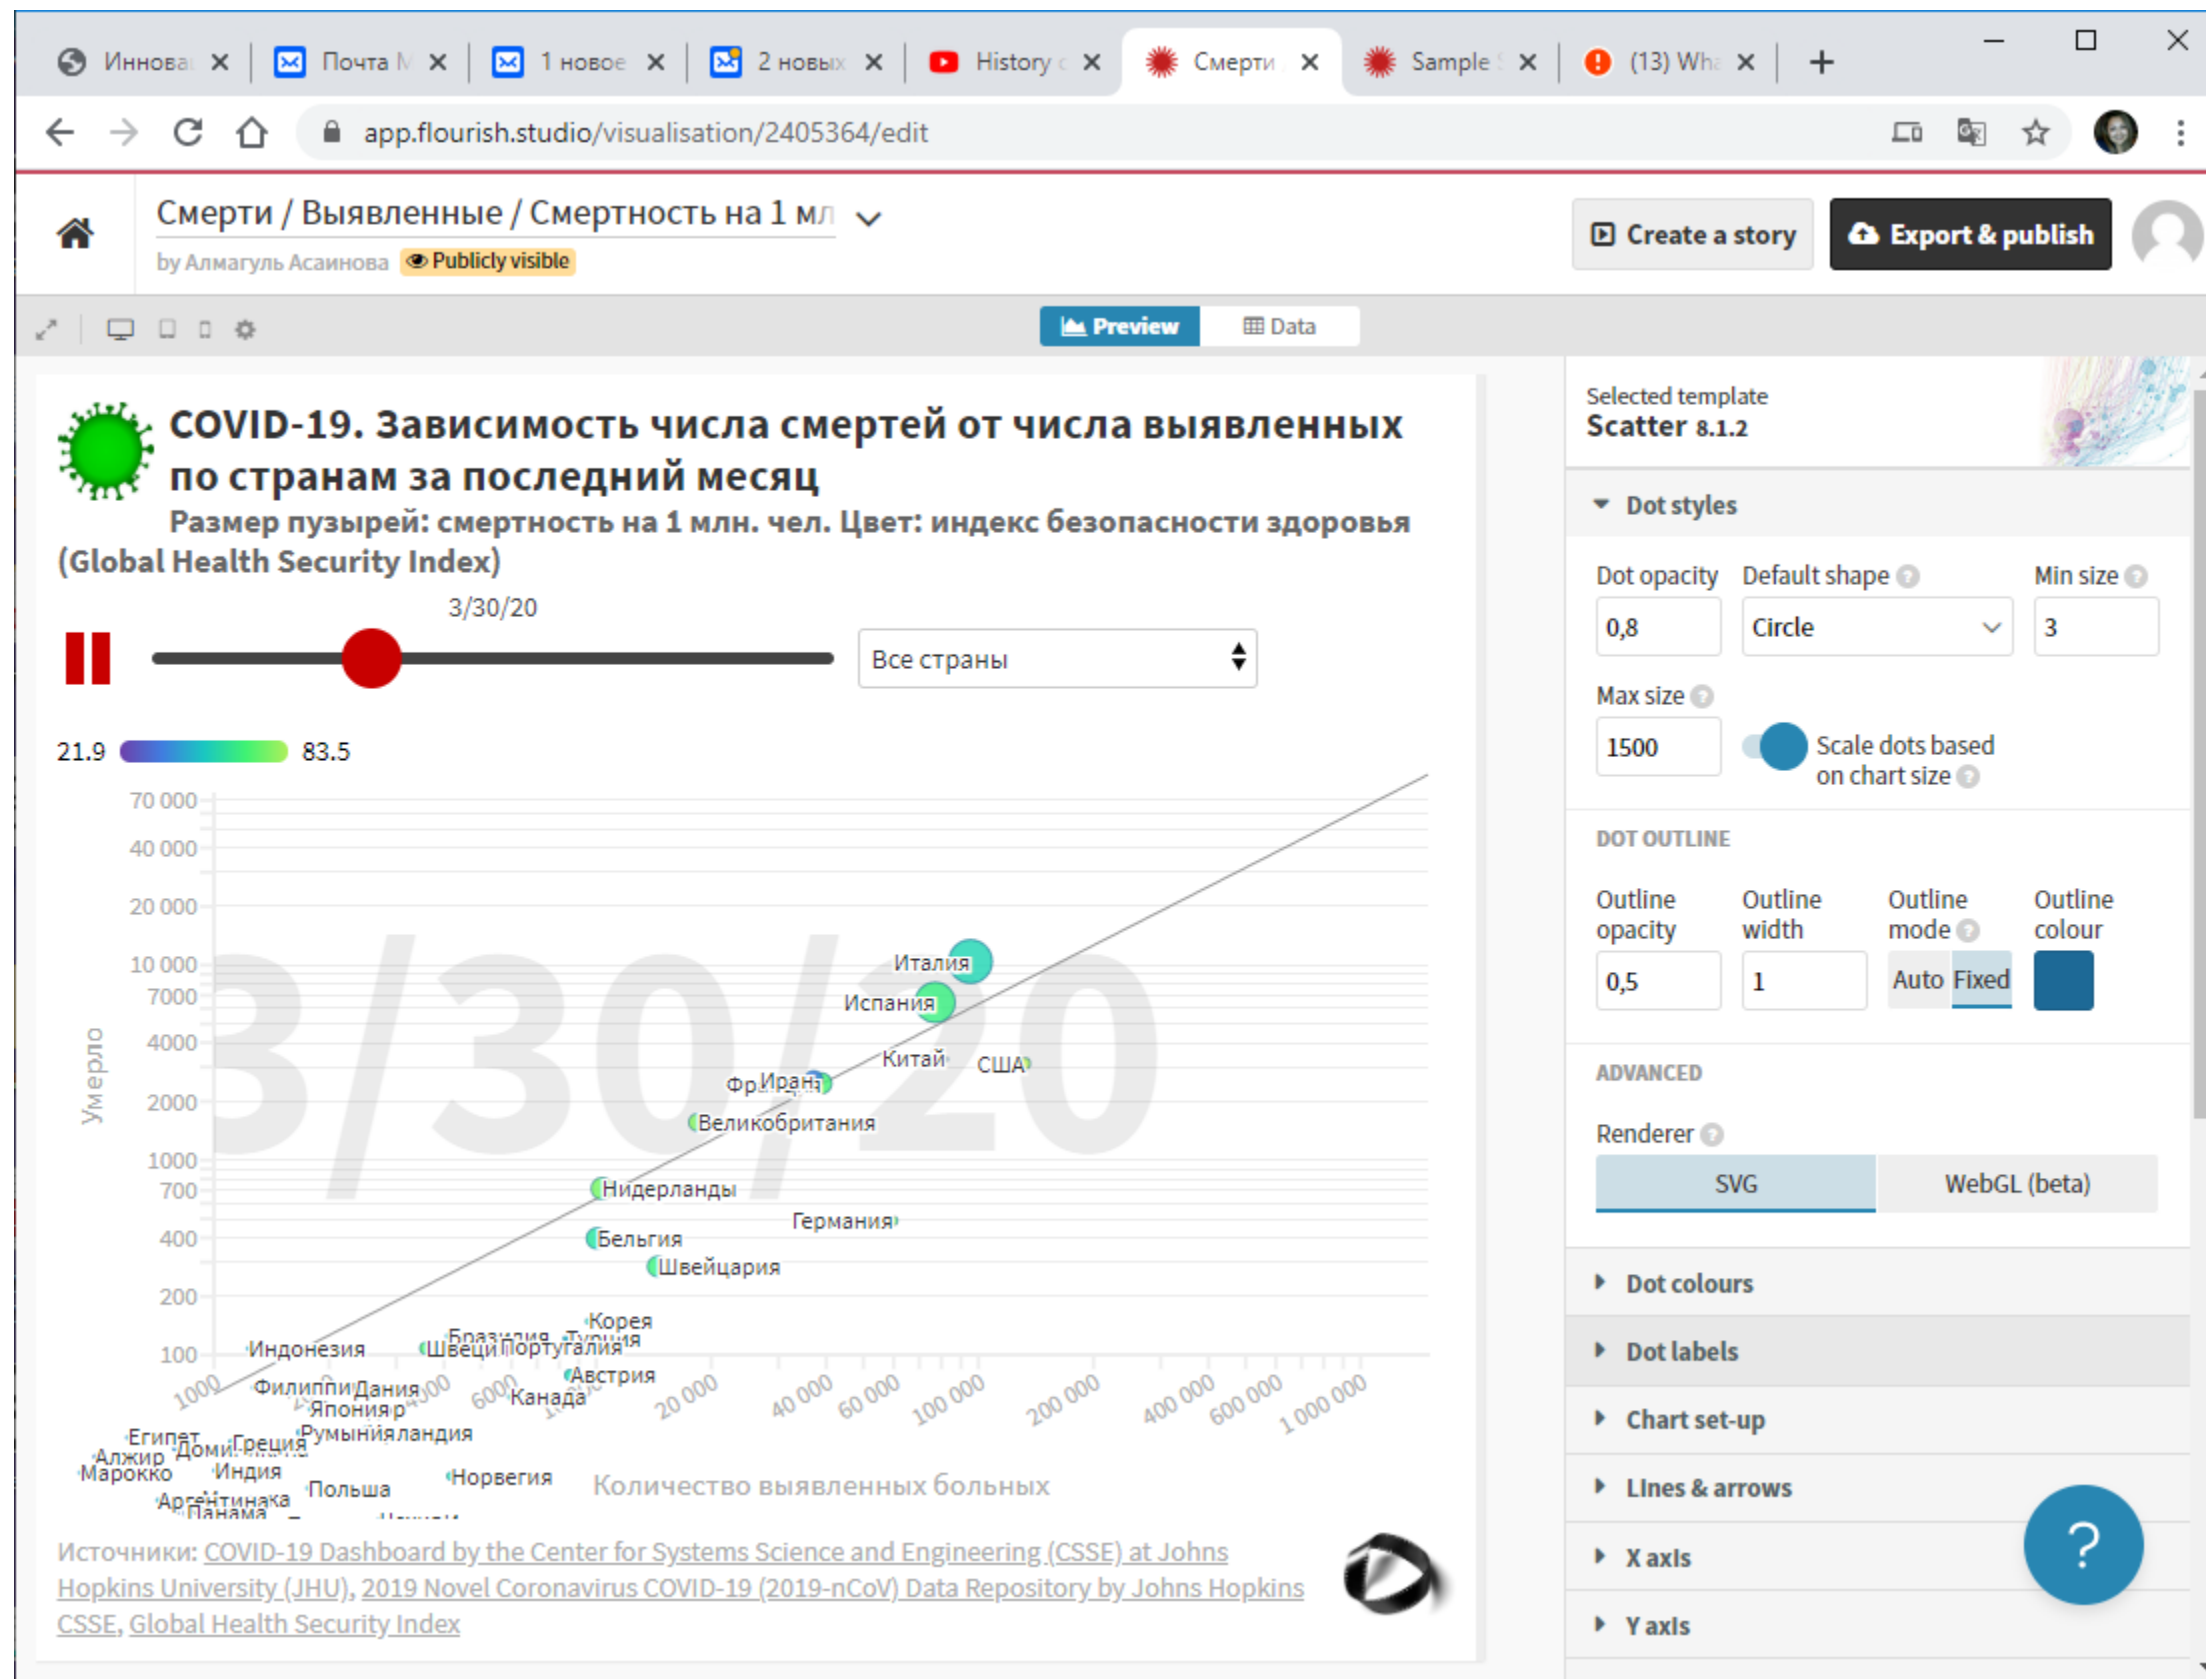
Иннова ✕ | Почта ✕ | 1 новое ✕ | 2 новых ✕ | History ✕ | Смерти ✕ | Sample ✕ | (13) Wh ✕ | +

app.flourish.studio/visualisation/2405364/edit

Смерти / Выявленные / Смертность на 1 мл
by Алмагуль Асаинова Publicly visible

Create a story
Export & publish

Preview
Data

COVID-19. Зависимость числа смертей от числа выявленных по странам за последний месяц
Размер пузырей: смертность на 1 млн. чел. Цвет: индекс безопасности здоровья (Global Health Security Index)

3/30/20

Все страны

21.9 83.5

70 000
40 000
20 000
10 000
7000
4000
2000
1000
700
400
200
100

Умерло

3/30/20

Италия
Испания
Китай
США
Фр Иран
Великобритания
Нидерланды
Германия
Бельгия
Швейцария
Корея
Бразилия Турция
Индонезия
Швеция Португалия
Австрия
Филиппи Дания
Япония
Канада
Египет
Алжир
Доми Греция
Румыния
Марокко
Индия
Польша
Норвегия
Аргентина
Панама

1000
4000
6000
20 000
40 000
60 000
100 000
200 000
400 000
600 000
1 000 000

Количество выявленных больных

Источники: COVID-19 Dashboard by the Center for Systems Science and Engineering (CSSE) at Johns Hopkins University (JHU), 2019 Novel Coronavirus COVID-19 (2019-nCoV) Data Repository by Johns Hopkins CSSE, Global Health Security Index

Selected template
Scatter 8.1.2

Dot styles

Dot opacity
0,8
Default shape
Circle
Min size
3
Max size
1500
Scale dots based on chart size

DOT OUTLINE

Outline opacity
0,5
Outline width
1
Outline mode
Auto Fixed
Outline colour

ADVANCED

Renderer
SVG
WebGL (beta)

Dot colours
Dot labels
Chart set-up
Lines & arrows
X axis
Y axis

?